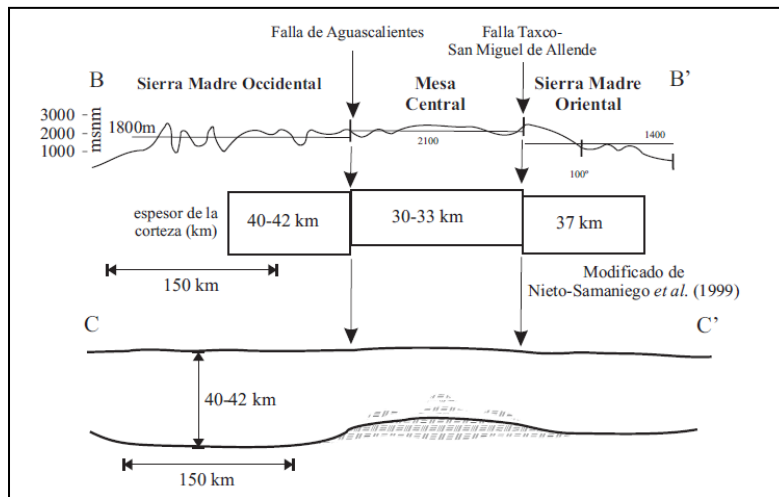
Falla de Aguascalientes

Falla Taxco-San Miguel de Allende

B

Sierra Madre Occidental

Mesa Central

Sierra Madre Oriental

B'

3000

2000

1000

msnm

1800m

2100

1400

100º

espesor de la corteza (km)

40-42 km

30-33 km

37 km

150 km

Modificado de Nieto-Samaniego *et al.* (1999)

C

C'

40-42 km

150 km